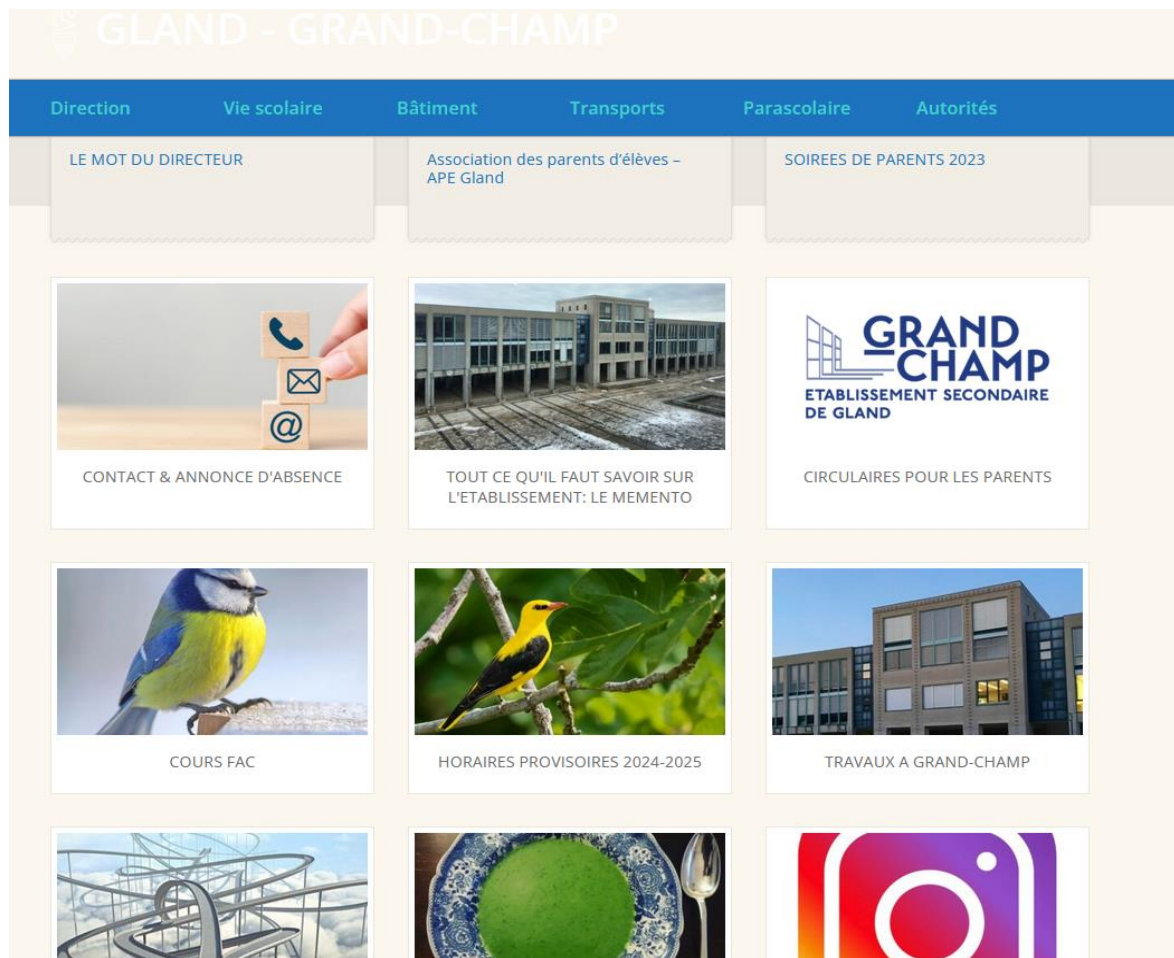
GLAND - GRAND-CHAMP

Direction Vie scolaire Bâtiment Transports Parascolaire Autorités

LE MOT DU DIRECTEUR

Association des parents d'élèves – APE Gland

SOIREES DE PARENTS 2023

CONTACT & ANNONCE D'ABSENCE

TOUT CE QU'IL FAUT SAVOIR SUR L'ETABLISSEMENT: LE MEMENTO

GRAND CHAMP
ETABLISSEMENT SECONDAIRE DE GLAND

CIRCULAIRES POUR LES PARENTS

COURS FAC

HORAIRES PROVISOIRES 2024-2025

TRAVAUX A GRAND-CHAMP